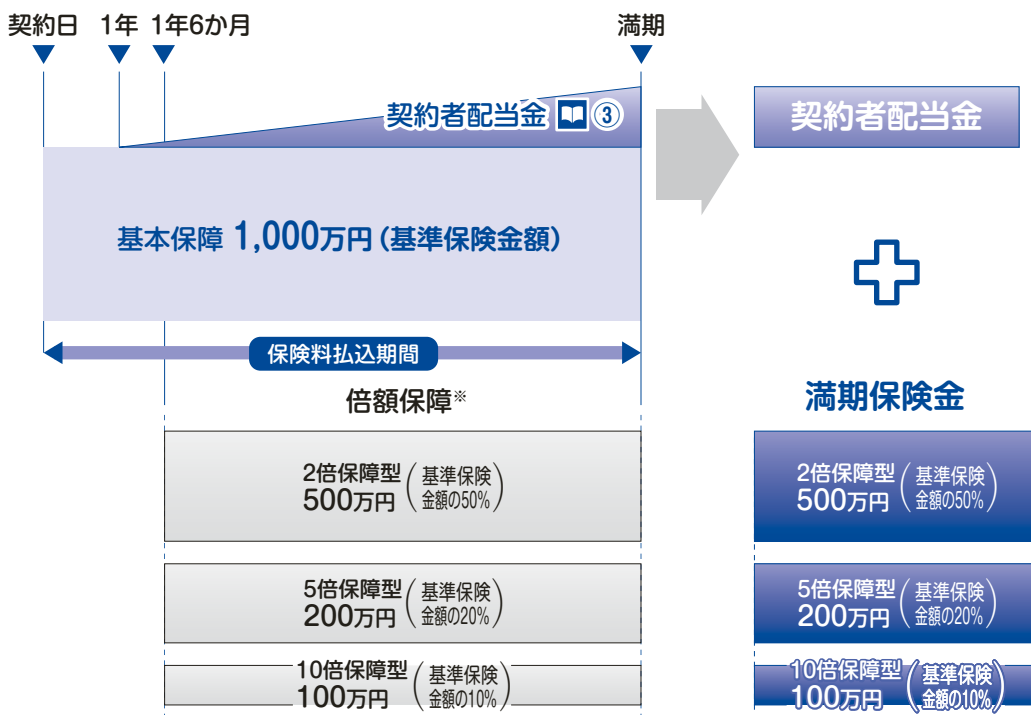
契約日 1年 1年6か月 満期

契約者配当金 ③

契約者配当金

基本保障 1,000万円（基準保険金額）

保険料払込期間

倍額保障※

満期保険金

2倍保障型 500万円（基準保険金額の50%）

5倍保障型 200万円（基準保険金額の20%）

10倍保障型 100万円（基準保険金額の10%）

2倍保障型 500万円（基準保険金額の50%）

5倍保障型 200万円（基準保険金額の20%）

10倍保障型 100万円（基準保険金額の10%）